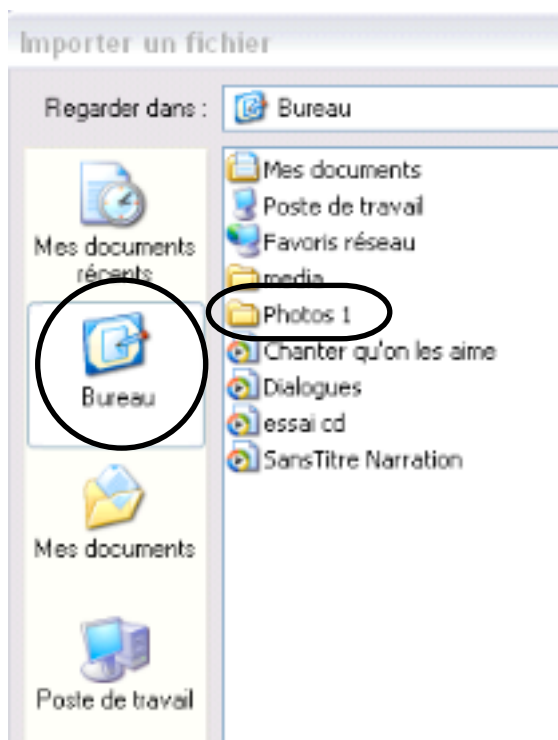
Importer un fichier

Regarder dans : Bureau

Mes documents récents

Bureau

Mes documents

Poste de travail

Mes documents
Poste de travail
Favoris réseau
media
Photos 1
Chanter qu'on les aime
Dialogues
essai cd
SansTitre Narration